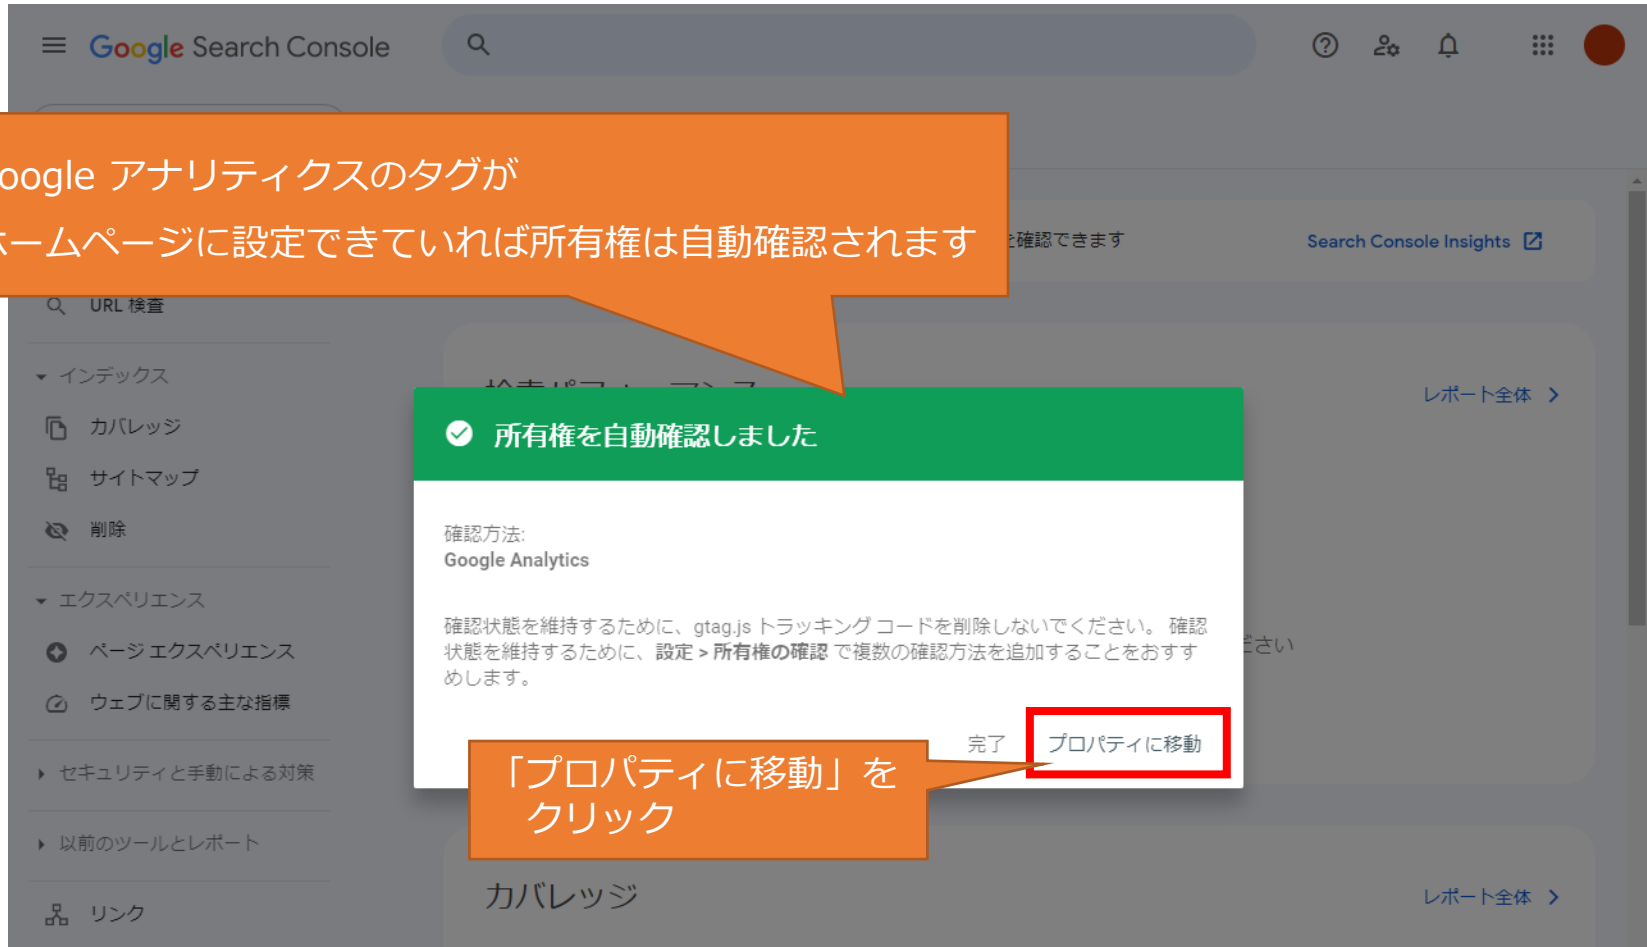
Google Search Console

oogle アナリティクスのタグが
ームページに設定できていれば所有権は自動確認されます

確認できます

Search Console Insights

URL 検査

インデックス

カバレッジ

サイトマップ

削除

エクスペリエンス

ページ エクスペリエンス

ウェブに関する主な指標

セキュリティと手動による対策

以前のツールとレポート

リンク

レポート全体

所有権を自動確認しました

確認方法:
Google Analytics

確認状態を維持するために、gtag.js トラッキング コードを削除しないでください。 確認状態を維持するために、設定 > 所有権の確認 で複数の確認方法を追加することをおすすめします。

完了

プロパティに移動

「プロパティに移動」を
クリック

ださい

カバレッジ

レポート全体